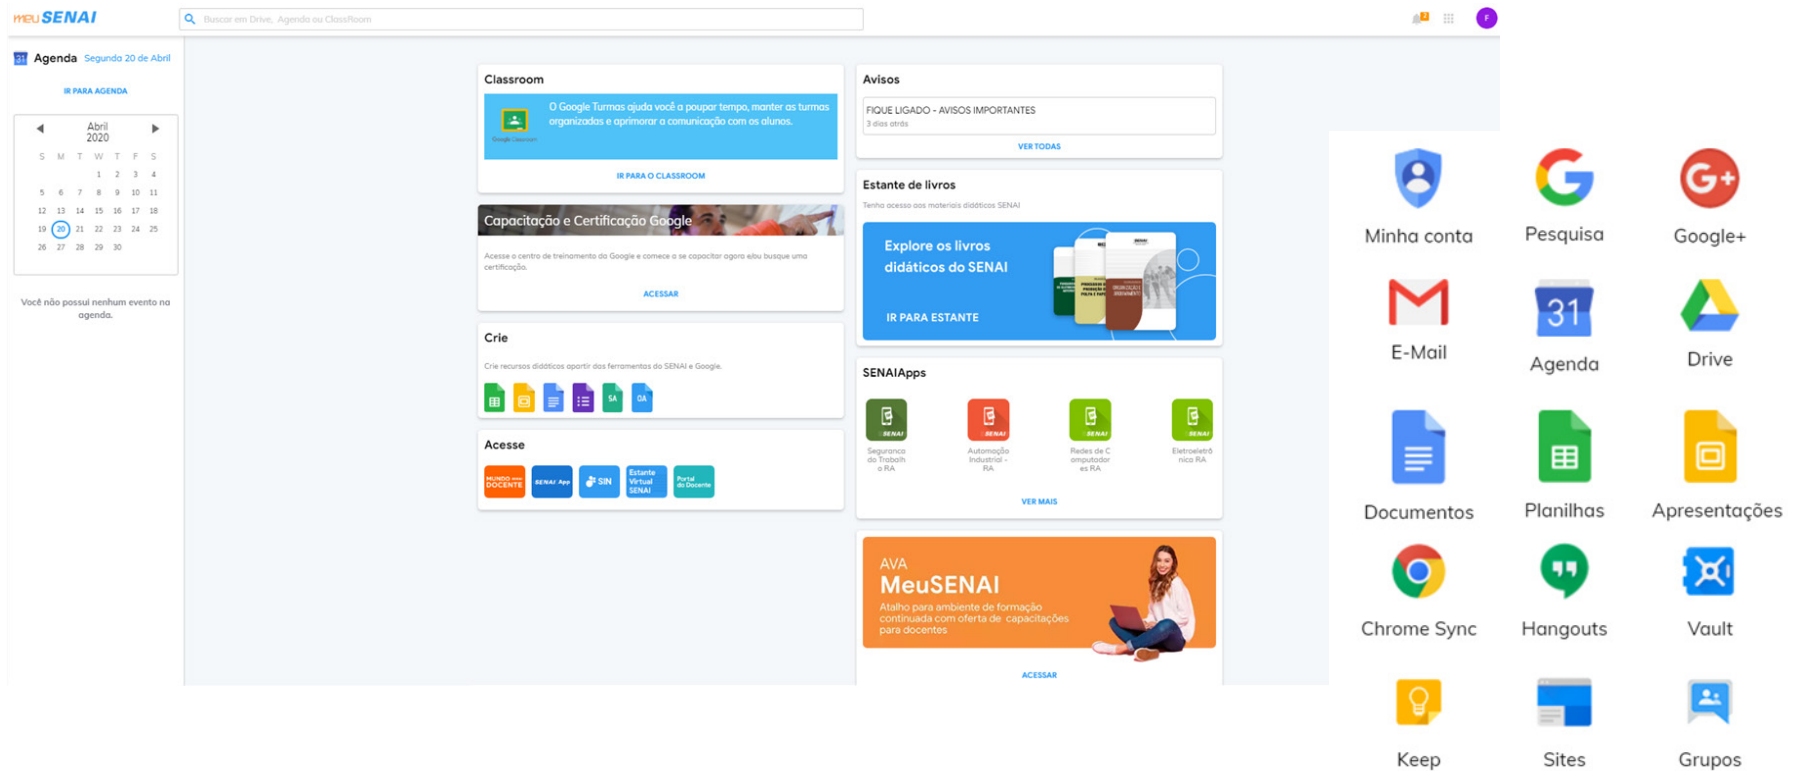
meuSENAI

Buscar em Drive, Agenda ou ClassRoom

F

31 Agenda Segunda 20 de Abril

IR PARA AGENDA

Abril 2020

| S | M | T | W | T | F | S |
|---|---|---|---|---|---|---|
| | | | 1 | 2 | 3 | 4 |
| 5 | 6 | 7 | 8 | 9 | 10 | 11 |
| 12 | 13 | 14 | 15 | 16 | 17 | 18 |
| 19 | 20 | 21 | 22 | 23 | 24 | 25 |
| 26 | 27 | 28 | 29 | 30 | | |

Você não possui nenhum evento na agenda.

Classroom

O Google Turmas ajuda você a poupar tempo, manter as turmas organizadas e aprimorar a comunicação com os alunos.

IR PARA O CLASSROOM

Capacitação e Certificação Google

Acesse o centro de treinamento do Google e comece a se capacitar agora e/ou busque uma certificação.

ACESSAR

Crie

Crie recursos didáticos apartir das ferramentas do SENAI e Google.

SA OA

Acesse

MUNDO DOCENTE SENAI App SIN Estante Virtual SENAI Portal do Docente

Avisos

FIQUE LIGADO - AVISOS IMPORTANTES
3 dias atrás

VER TODAS

Estante de livros

Tenha acesso aos materiais didáticos SENAI

Explore os livros didáticos do SENAI

IR PARA ESTANTE

SENAIApps

SENAI Segurança do Trabalho RA
SENAI Automação Industrial - RA
SENAI Redes de Computadores RA
SENAI Eletroeletrônica RA

VER MAIS

AVA
MeuSENAI
Atalho para ambiente de formação continuada com oferta de capacitações para docentes

ACESSAR

Minha conta
Pesquisa
Google+
E-Mail
31
Agenda
Drive
Documentos
Planilhas
Apresentações
Chrome Sync
Hangouts
Vault
Keep
Sites
Grupos